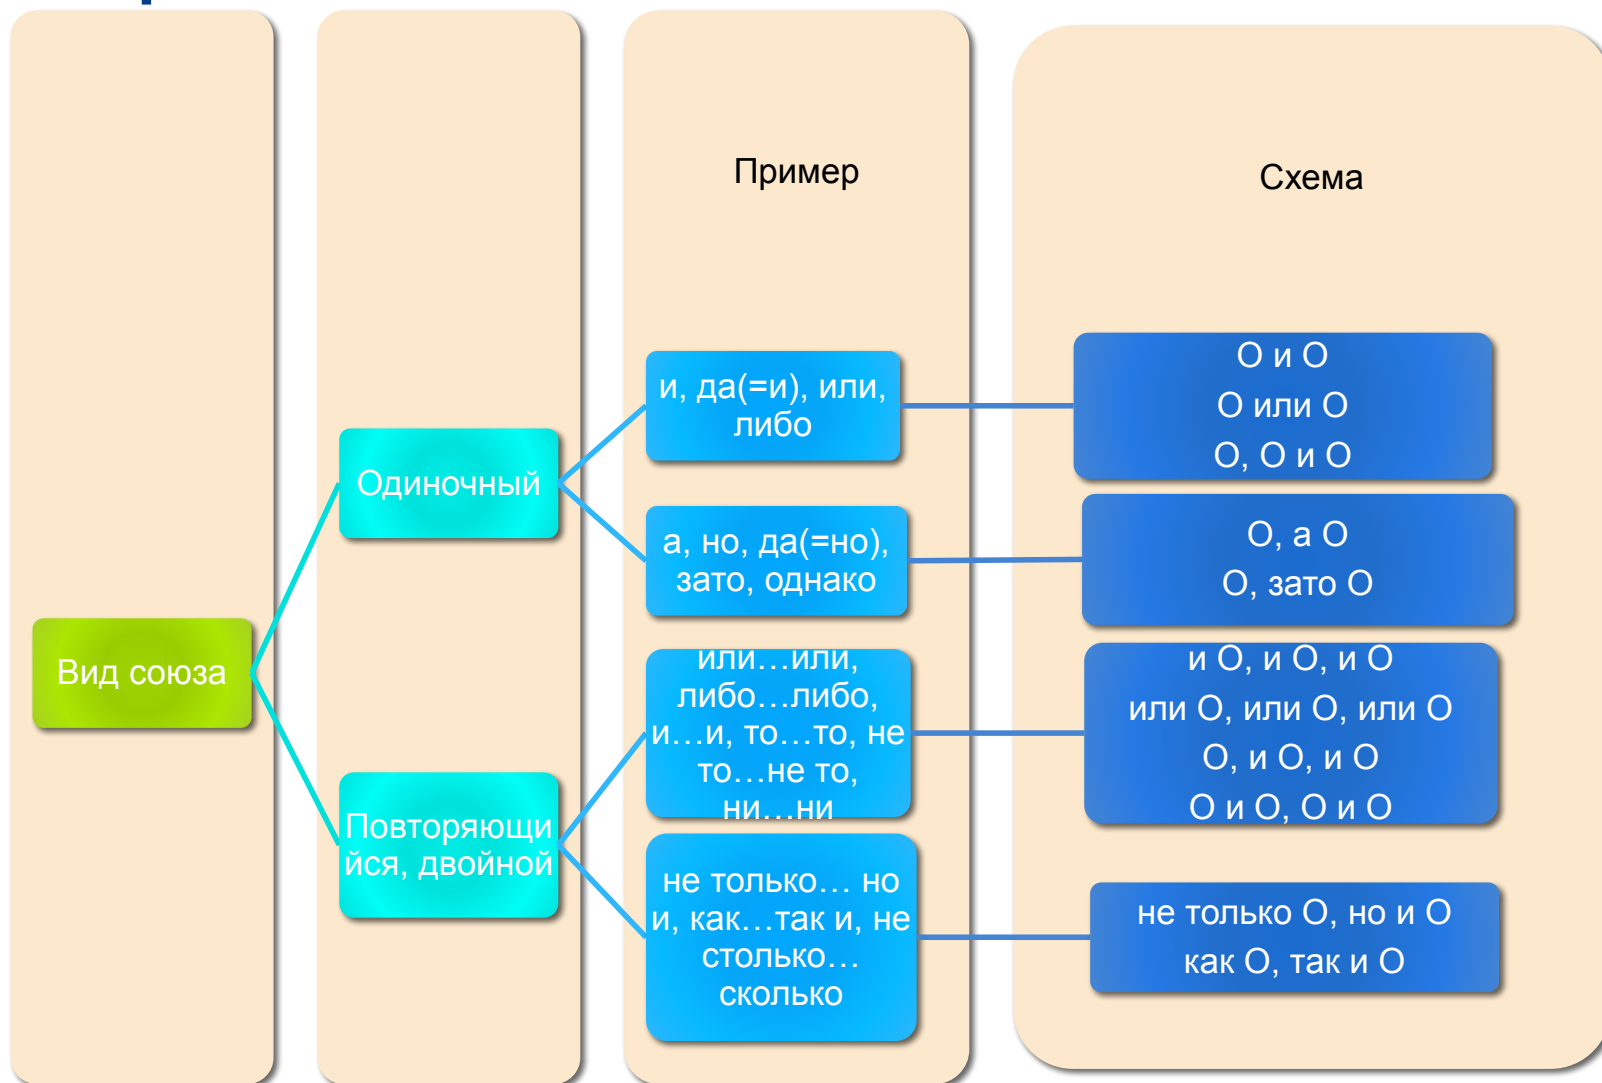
Пример

Схема

Вид союза

Одиночный

Повторяющийся, двойной

и, да(=и), или, либо

а, но, да(=но), зато, однако

или…или, либо…либо, и…и, то…то, не то…не то, ни…ни

не только… но и, как…так и, не столько… сколько

О и О
О или О
О, О и О

О, а О
О, зато О

и О, и О, и О
или О, или О, или О
О, и О, и О
О и О, О и О

не только О, но и О
как О, так и О